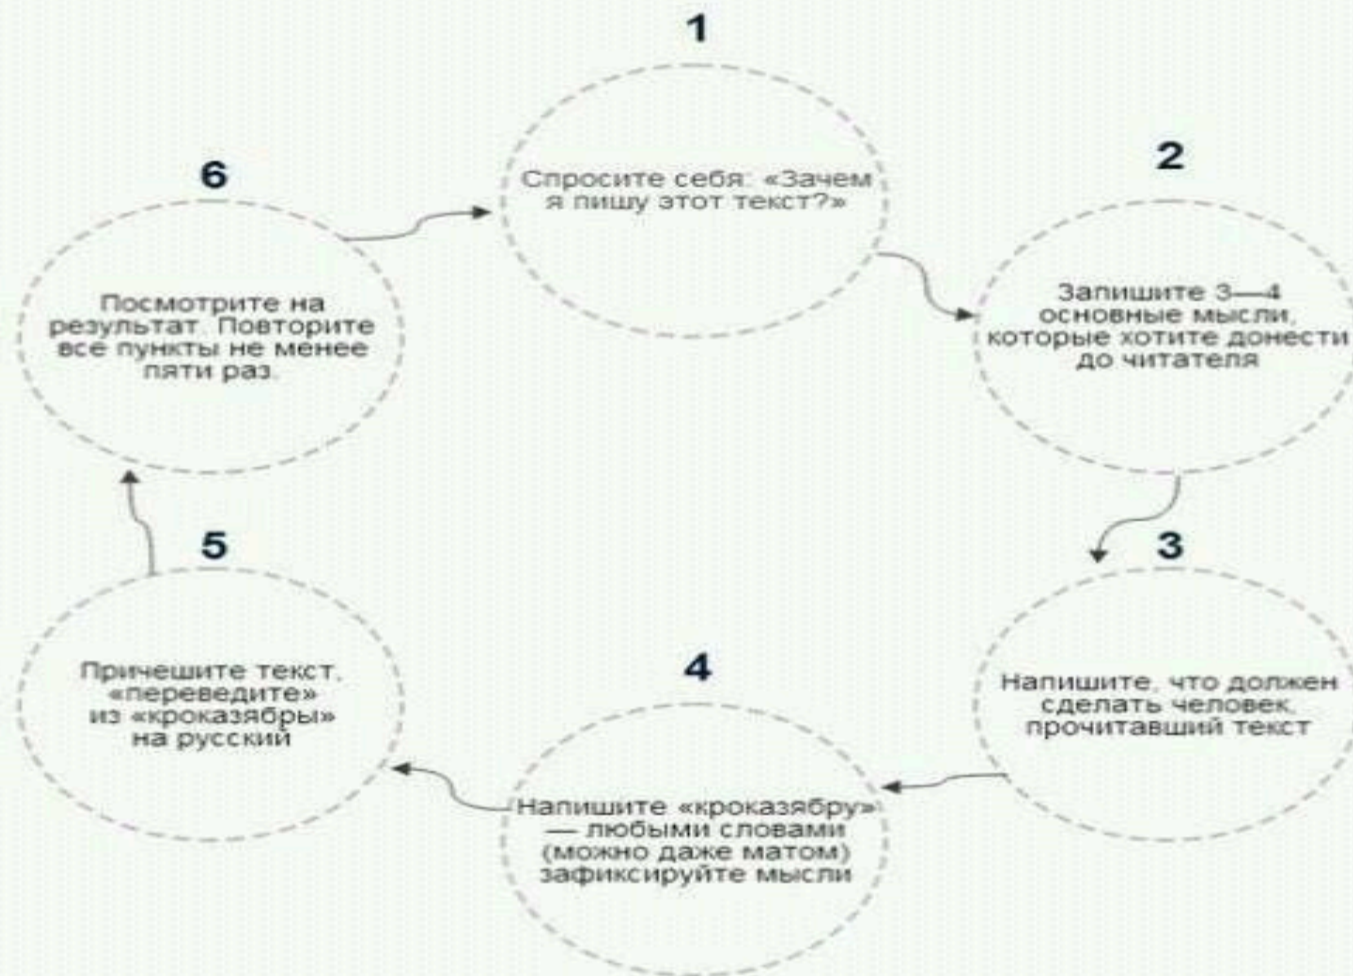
1

Спросите себя: «Зачем я пишу этот текст?»

2

Запишите 3—4 основные мысли, которые хотите донести до читателя

3

Напишите, что должен сделать человек, прочитавший текст

4

Напишите «кроказябру» — любыми словами (можно даже матом) зафиксируйте мысли

5

Причешите текст, «переведите» из «кроказябры» на русский

6

Посмотрите на результат. Повторите все пункты не менее пяти раз.